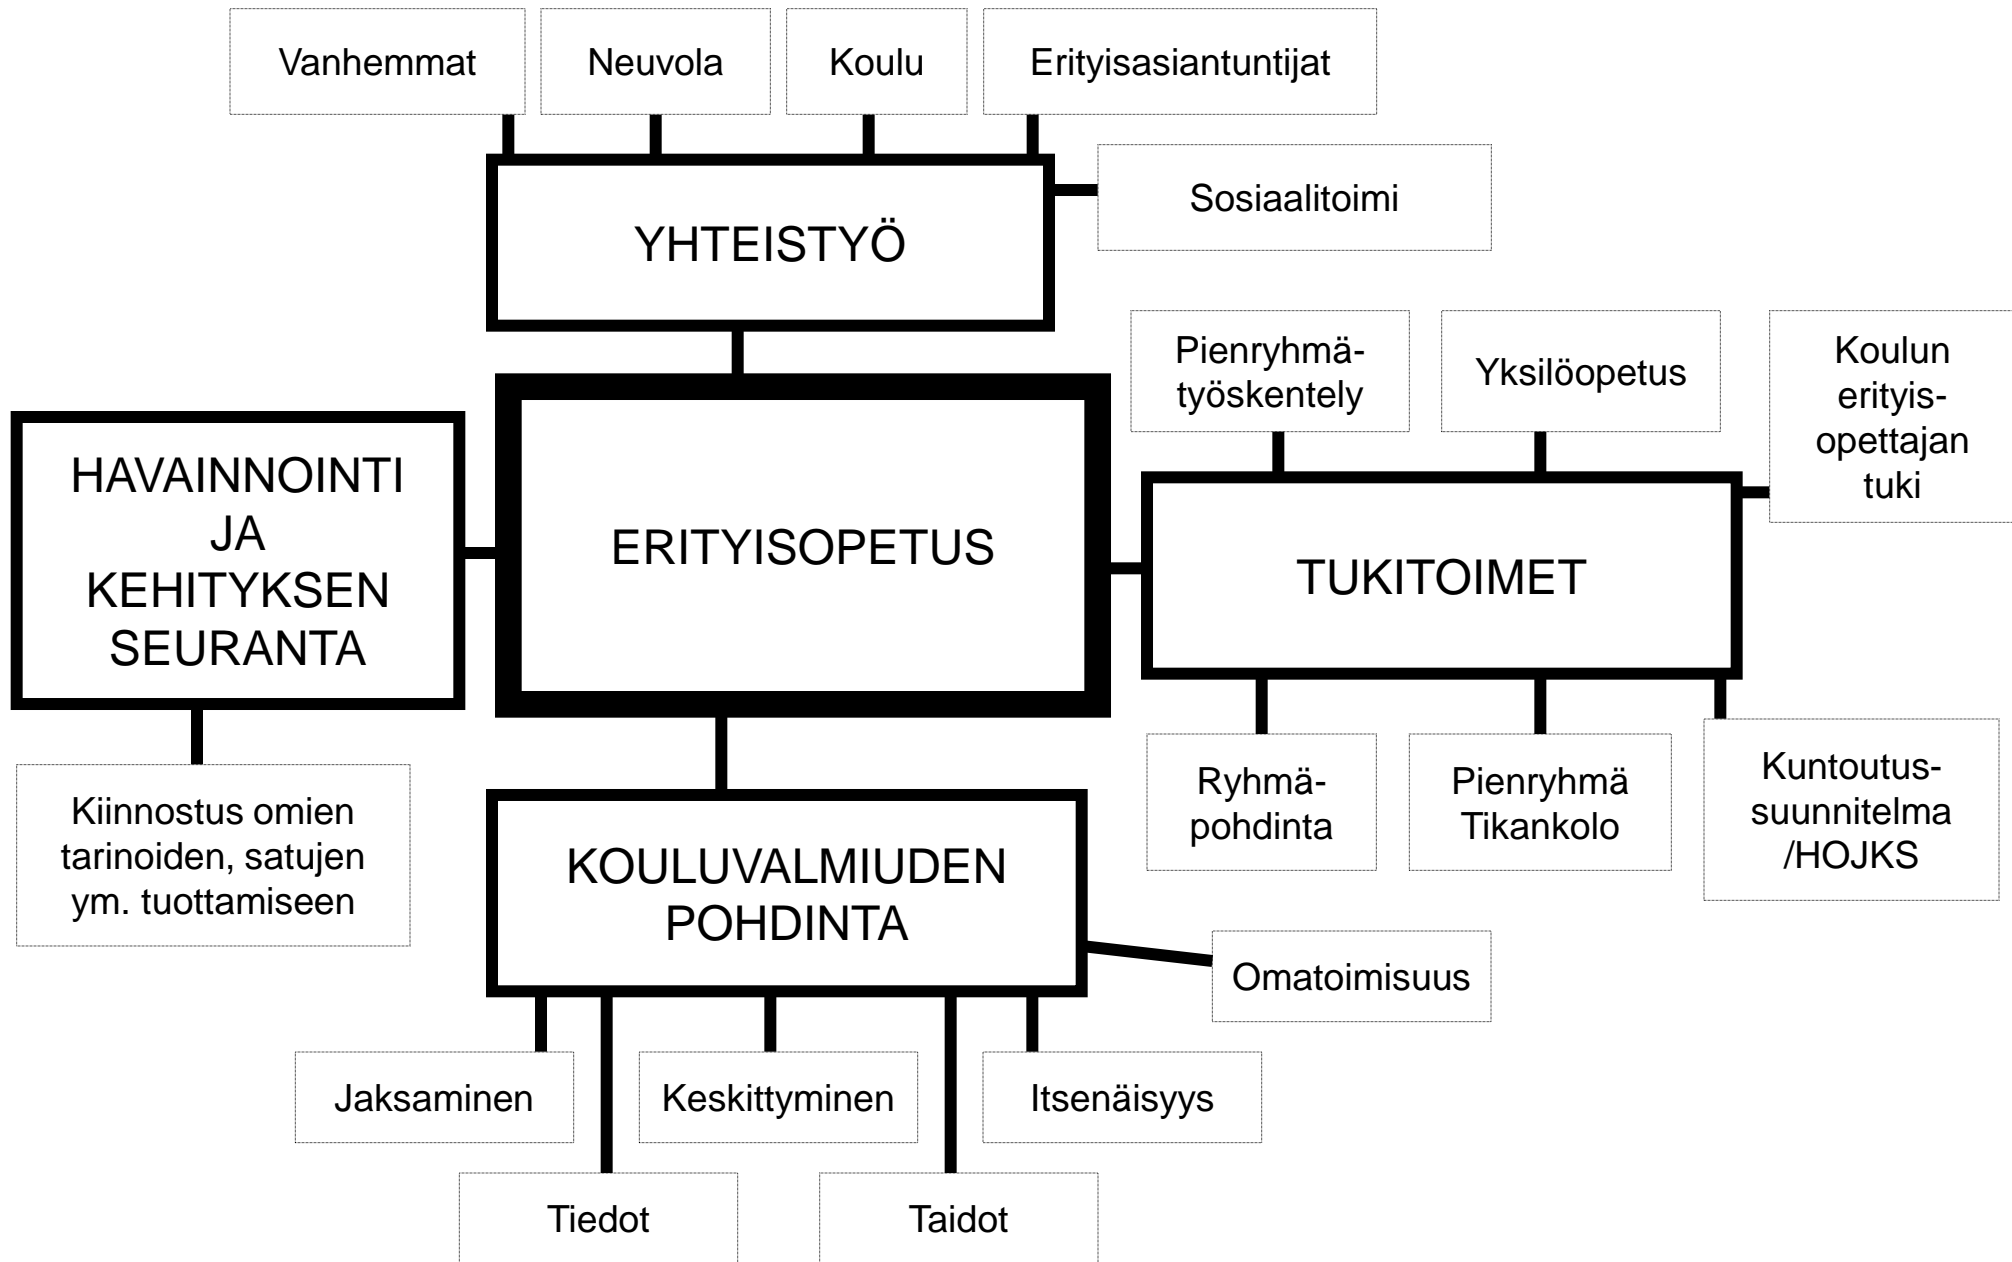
Vanhemmat

Neuvola

Koulu

Erityisasiantuntijat

Sosiaalitoimi

YHTEISTYÖ

Pienryhmätyöskentely

Yksilöopetus

Koulun erityisopettajan tuki

HAVAINNOINTI JA KEHITYKSEN SEURANTA

ERITYISOPETUS

TUKITOIMET

Ryhmäpohdinta

Pienryhmä Tikankolo

Kuntoutussuunnitelma /HOJKS

Kiinnostus omien tarinoiden, satujen ym. tuottamiseen

KOULUVALMIUDEN POHDINTA

Omatoimisuus

Jaksaminen

Keskittyminen

Itsenäisyys

Tiedot

Taidot